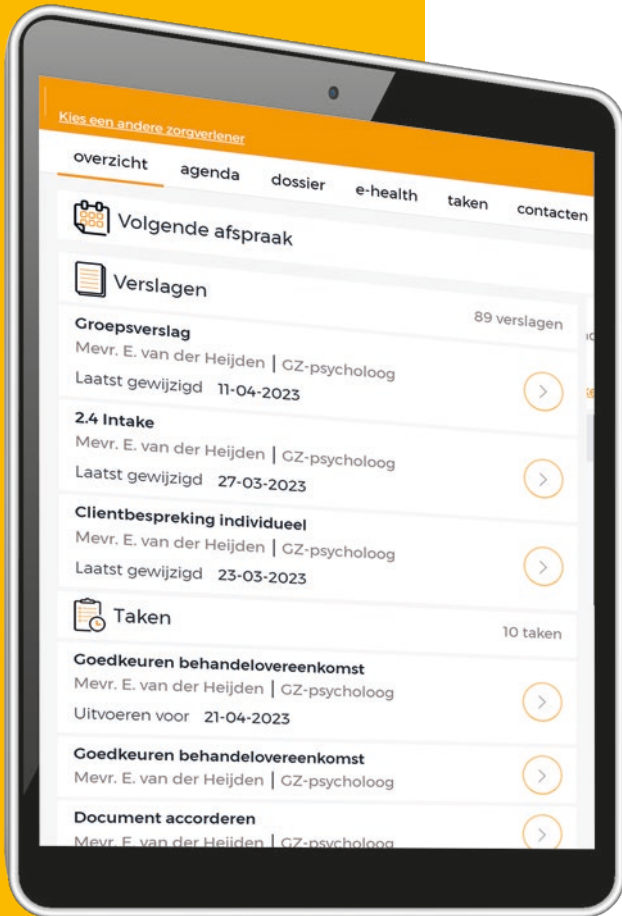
Kies een andere zorgverlener

overzicht agenda dossier e-health taken contacten

Volgende afspraak

Verslagen

89 verslagen

Groepsverslag
Mevr. E. van der Heijden | GZ-psycholoog
Laatst gewijzigd 11-04-2023

2.4 Intake
Mevr. E. van der Heijden | GZ-psycholoog
Laatst gewijzigd 27-03-2023

Clientbespreking individueel
Mevr. E. van der Heijden | GZ-psycholoog
Laatst gewijzigd 23-03-2023

Taken

10 taken

Goedkeuren behandelovereenkomst
Mevr. E. van der Heijden | GZ-psycholoog
Uitvoeren voor 21-04-2023

Goedkeuren behandelovereenkomst
Mevr. E. van der Heijden | GZ-psycholoog

Document accorderen
Mevr. E. van der Heijden | GZ-psycholoog